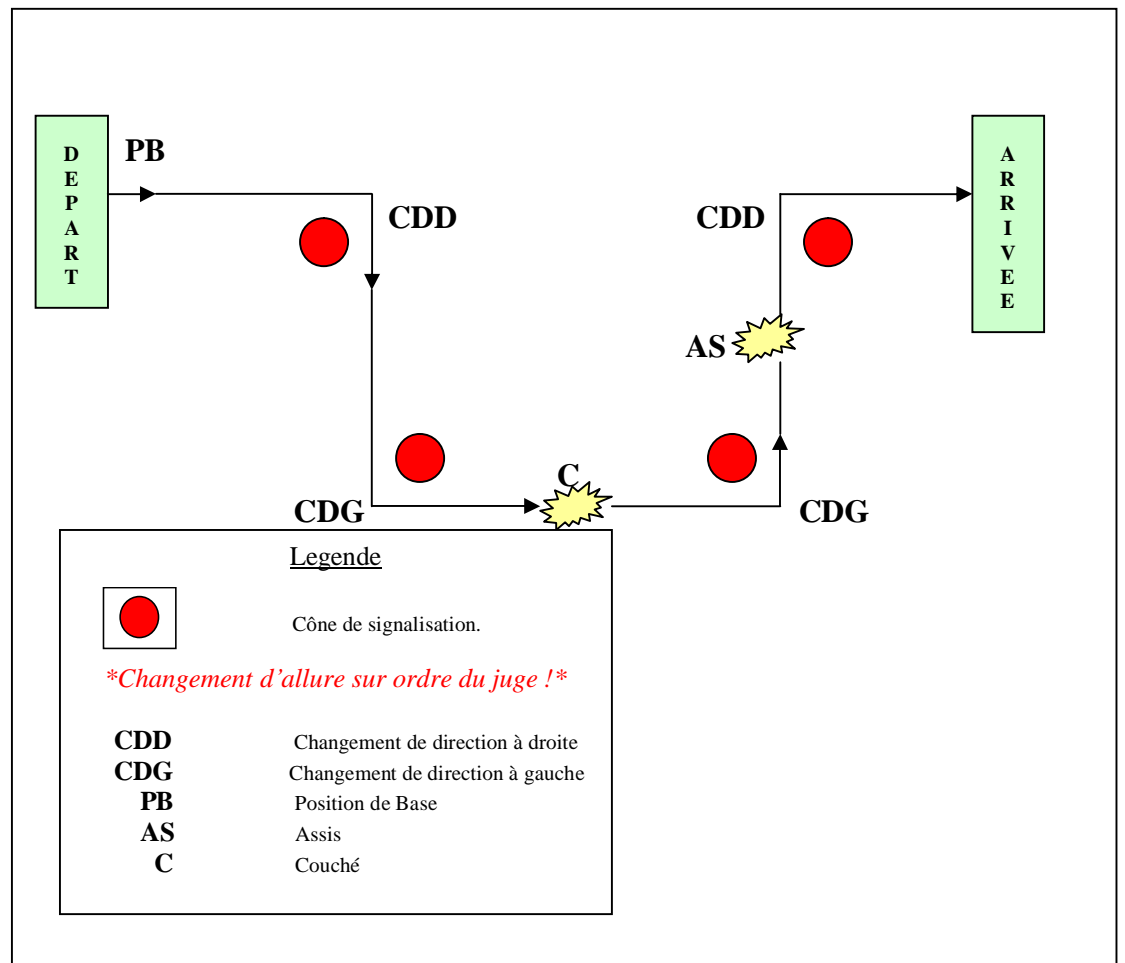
DEPART

PB

CDD

CDG

C

CDG

AS

CDD

ARRIVEE

Legende

Cône de signalisation.

*Changement d'allure sur ordre du juge !*

| | |
|---|---|
| CDD | Changement de direction à droite |
| CDG | Changement de direction à gauche |
| PB | Position de Base |
| AS | Assis |
| C | Couché |